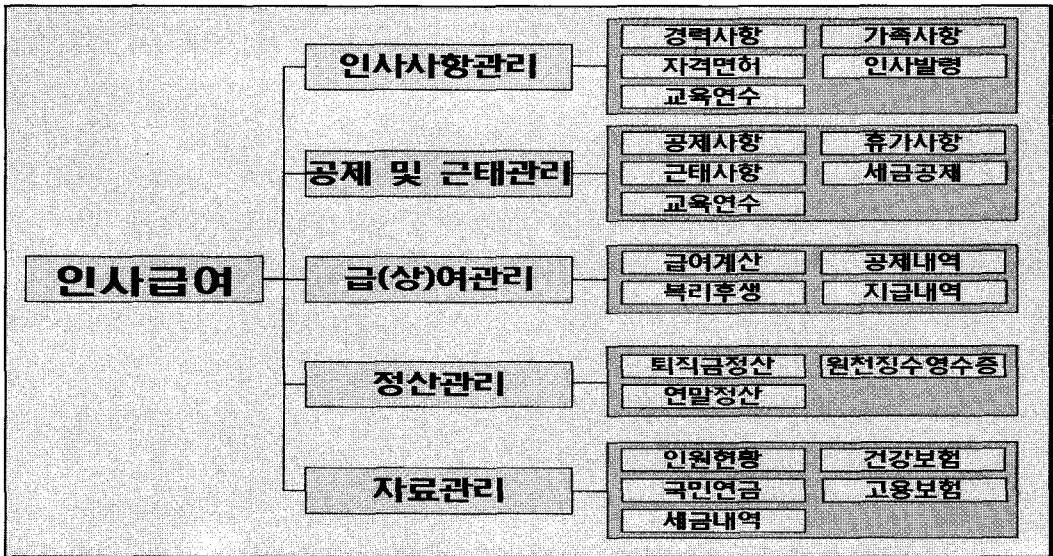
인사급여

인사사항관리
경력사항
가족사항
자격면허
인사발령
교육연수

공제 및 근태관리
공제사항
휴가사항
근태사항
세금공제
교육연수

급(상)여관리
급여계산
공제내역
복리후생
지급내역

정산관리
퇴직금정산
원천징수영수증
연말정산

자료관리
인원현황
건강보험
국민연금
고용보험
세금내역